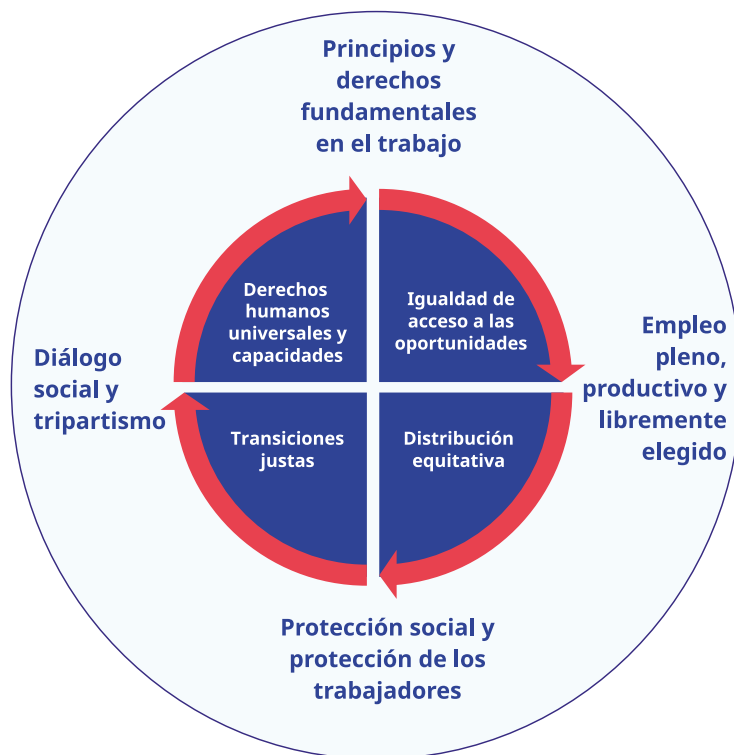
Principios y derechos fundamentales en el trabajo

Derechos humanos universales y capacidades

Igualdad de acceso a las oportunidades

Diálogo social y tripartismo

Empleo pleno, productivo y libremente elegido

Transiciones justas

Distribución equitativa

Protección social y protección de los trabajadores